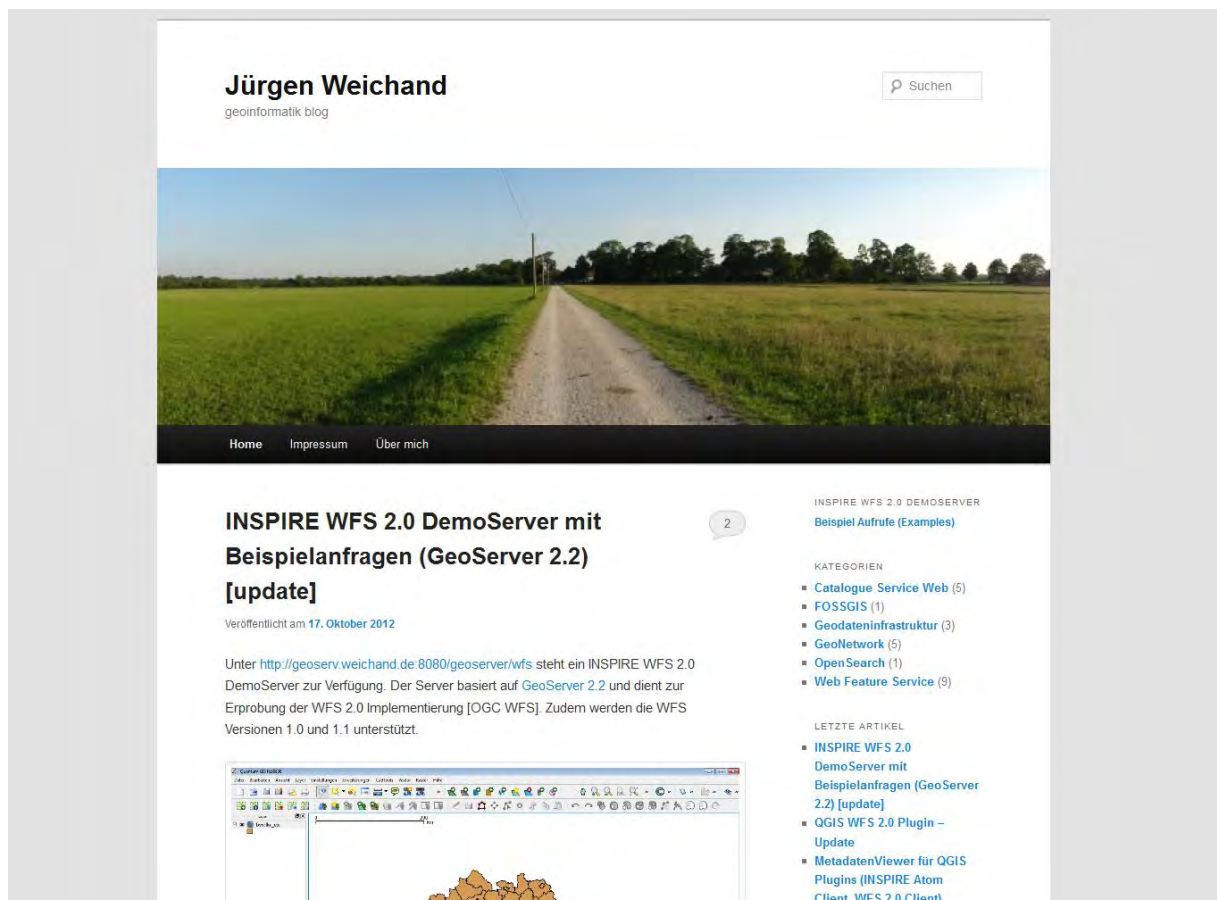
Jürgen Weichand

geoinformatik blog

Suchen

Home Impressum Über mich

INSPIRE WFS 2.0 DemoServer mit Beispielanfragen (GeoServer 2.2) [update]

2

Veröffentlicht am 17. Oktober 2012

Unter http://geoserv.weichand.de:8080/geoserver/wfs steht ein INSPIRE WFS 2.0 DemoServer zur Verfügung. Der Server basiert auf GeoServer 2.2 und dient zur Erprobung der WFS 2.0 Implementierung [OGC WFS]. Zudem werden die WFS Versionen 1.0 und 1.1 unterstützt.

INSPIRE WFS 2.0 DEMOSERVER

Beispiel Aufrufe (Examples)

KATEGORIEN

- Catalogue Service Web (5)
- FOSSGIS (1)
- Geodateninfrastruktur (3)
- GeoNetwork (5)
- OpenSearch (1)
- Web Feature Service (9)

LETZTE ARTIKEL

- INSPIRE WFS 2.0 DemoServer mit Beispielanfragen (GeoServer 2.2) [update]
- QGIS WFS 2.0 Plugin – Update
- MetadatenViewer für QGIS Plugins (INSPIRE Atom Client, WFS 2.0 Client)